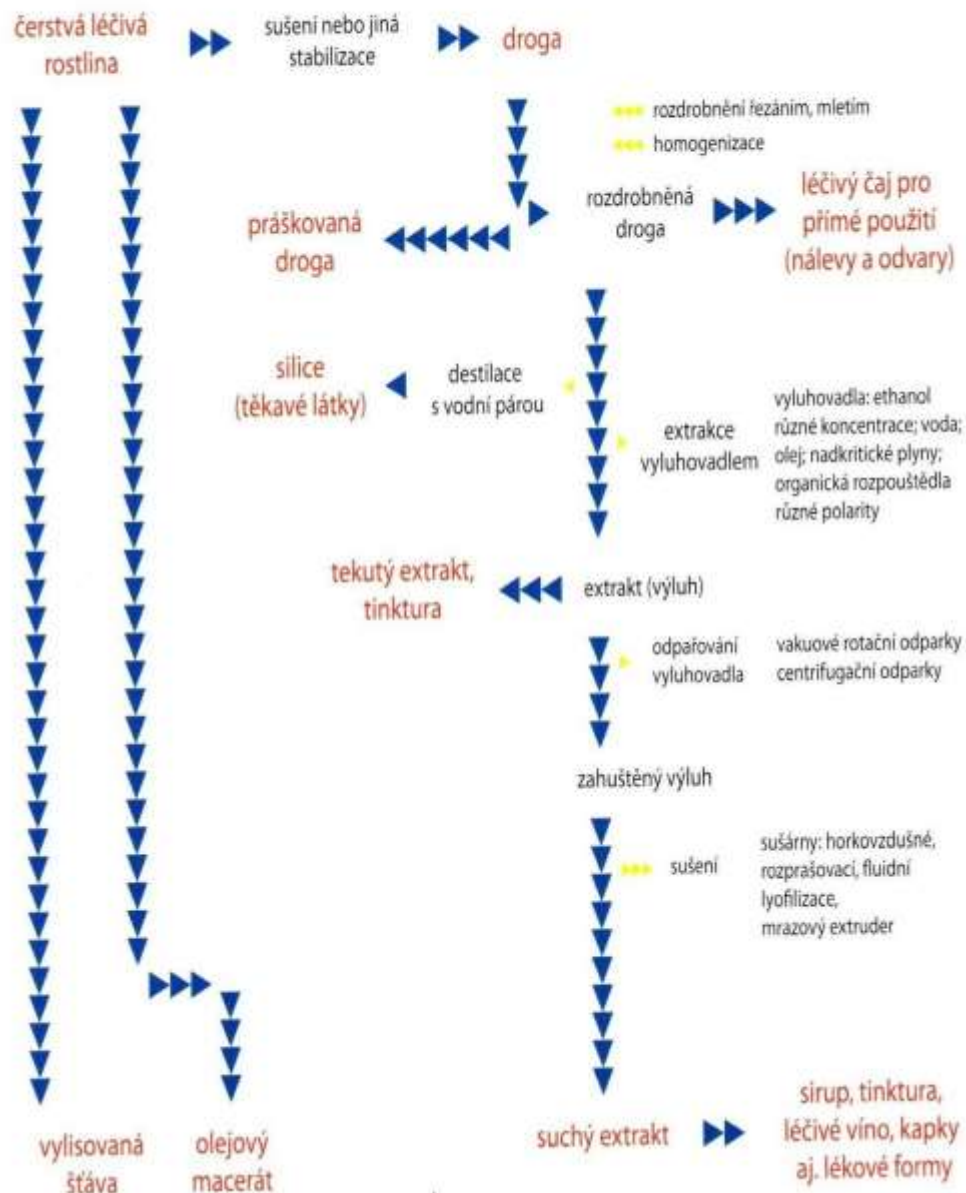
čerstvá léčivá rostlina

sušení nebo jiná stabilizace

droga

rozdrobnění řezáním, mletím

homogenizace

rozdrobněná droga

léčivý čaj pro přímé použití (nálevy a odvary)

prášková droga

silice (těkavé látky)

destilace s vodní párou

extrakce vyluhovadlem

vyluhovadla: ethanol různé koncentrace; voda; olej; nadkritické plyny; organická rozpouštědla různé polarity

tekutý extrakt, tinktura

extrakt (výluh)

odpařování vyluhovadla

vakuové rotační odparky centrifugační odparky

zahuštěný výluh

sušení

sušárny: horkovzdušné, rozprašovací, fluidní lyofilizace, mrazový extruder

vylisovaná šťáva

olejový macerát

suchý extrakt

sirup, tinktura, léčivé víno, kapky aj. lékové formy